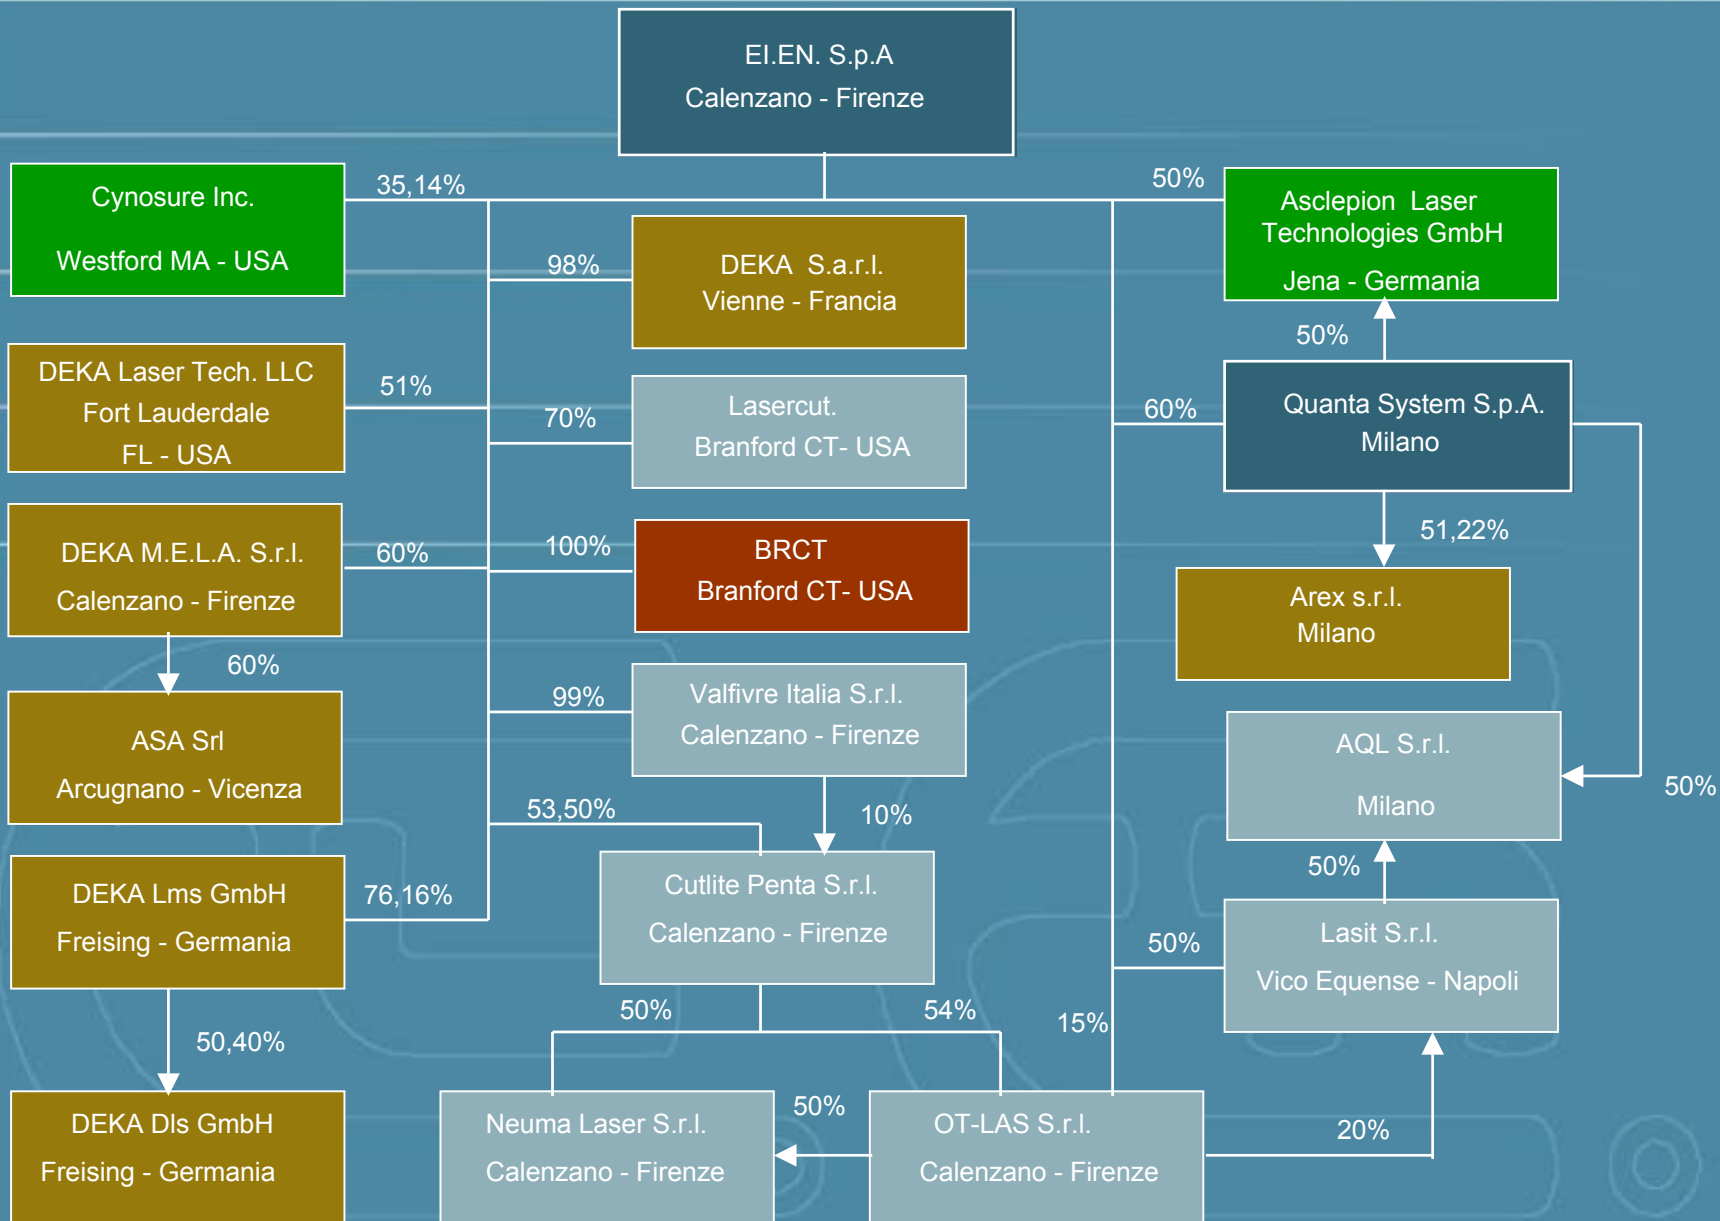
El.EN. S.p.A
Calenzano - Firenze

Cynosure Inc.
Westford MA - USA

35,14%

50%

Asclepion Laser Technologies GmbH
Jena - Germania

98%

DEKA S.a.r.l.
Vienne - Francia

DEKA Laser Tech. LLC
Fort Lauderdale
FL - USA

51%

70%

Lasercut.
Branford CT- USA

50%

60%

Quanta System S.p.A.
Milano

DEKA M.E.L.A. S.r.l.
Calenzano - Firenze

60%

100%

BRCT
Branford CT- USA

51,22%

Arex s.r.l.
Milano

60%

ASA Srl
Arcugnano - Vicenza

99%

Valfivre Italia S.r.l.
Calenzano - Firenze

AQL S.r.l.
Milano

50%

53,50%

10%

DEKA Lms GmbH
Freising - Germania

76,16%

Cutlite Penta S.r.l.
Calenzano - Firenze

50%

50%

Lasit S.r.l.
Vico Equense - Napoli

50,40%

50%

54%

15%

DEKA Dls GmbH
Freising - Germania

Neuma Laser S.r.l.
Calenzano - Firenze

50%

OT-LAS S.r.l.
Calenzano - Firenze

20%